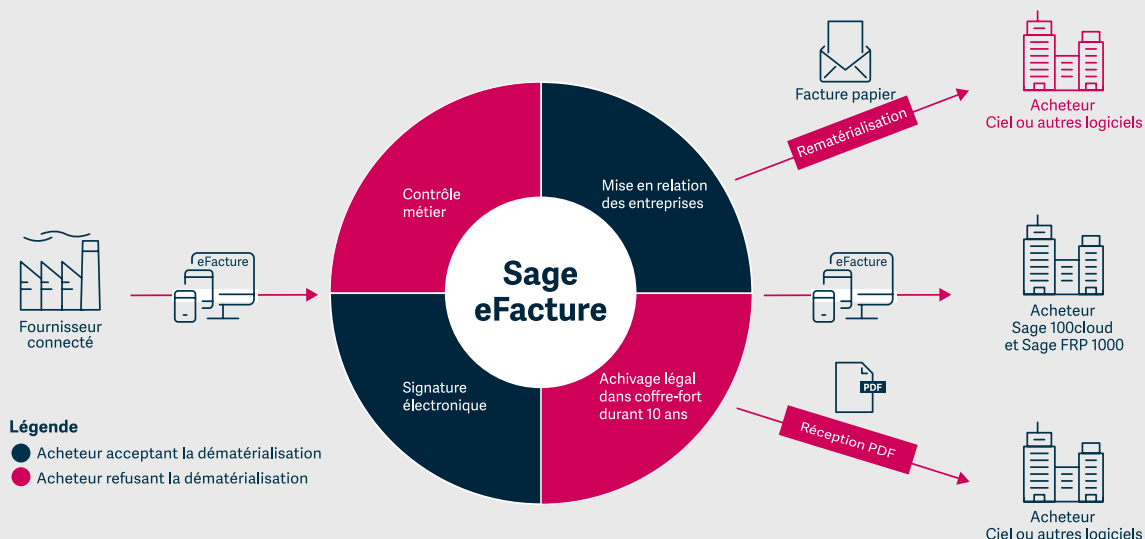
Fournisseur connecté

eFacture

Contrôle métier

Mise en relation des entreprises

Sage eFacture

Signature électronique

Achivage légal dans coffre-fort durant 10 ans

Facture papier

Rematérialisation

Acheteur Ciel ou autres logiciels

eFacture

Acheteur Sage 100cloud et Sage FRP 1000

PDF

Réception PDF

Acheteur Ciel ou autres logiciels

Légende
Acheteur acceptant la dématérialisation
Acheteur refusant la dématérialisation